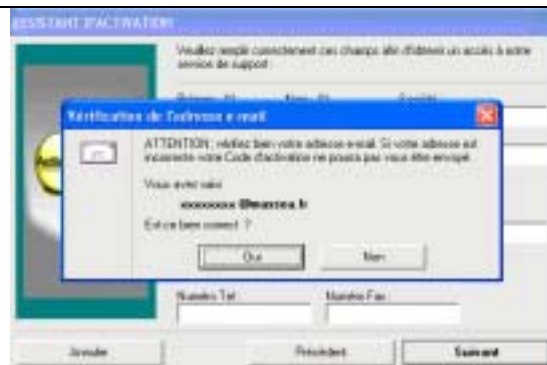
ASSISTANT D'ACTIVATION

Veuillez remplir correctement ces champs afin d'obtenir un accès à notre service de support

Vérification de l'adresse e-mail

ATTENTION, vérifiez bien votre adresse e-mail. Si votre adresse est incorrecte votre Code d'activation ne pourra pas vous être envoyé.

Vous avez saisi :

xxxxxxxx @marcea.fr

Est-ce bien correct ?

Oui

Non

Numéro Tel

Numéro Fax

Annuler

Précédent

Suivant